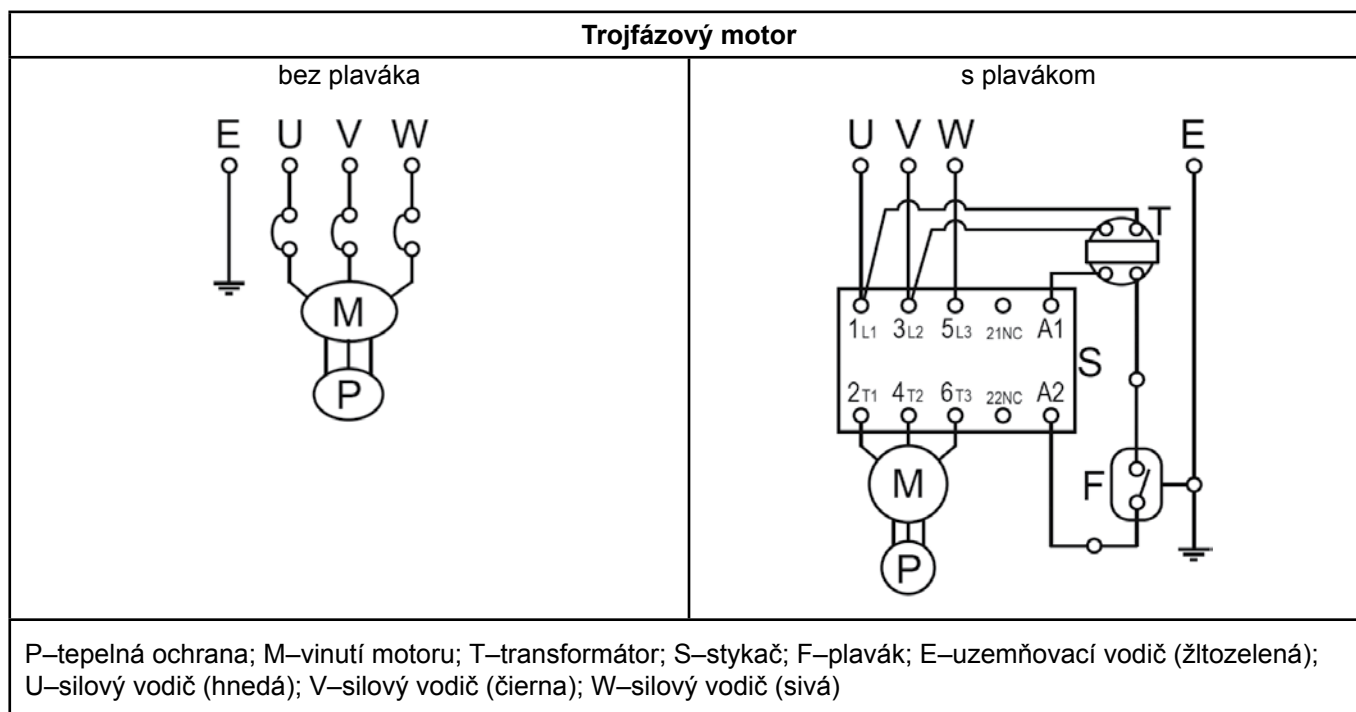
| Trojfázový motor | |
|---|---|
| bez plaváka | s plavákom |
| E U V W M P | U V W E T $1_{L1}$ $3_{L2}$ $5_{L3}$ $21_{NC}$ A1 S $2_{T1}$ $4_{T2}$ $6_{T3}$ $22_{NC}$ A2 M F P |

P–tepelná ochrana; M–vinutí motoru; T–transformátor; S–stykač; F–plavák; E–uzemňovací vodič (žltozelená); U–silový vodič (hnedá); V–silový vodič (čierna); W–silový vodič (sivá)